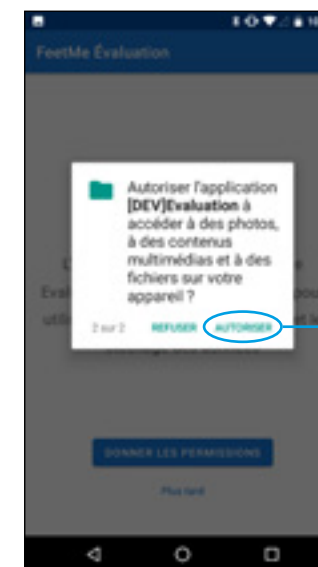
FeetMe Évaluation

Autoriser l'application **[DEV]Evaluation** à accéder à des photos, à des contenus multimédias et à des fichiers sur votre appareil ?

2 sur 2 REFUSER AUTORISER

DONNER LES PERMISSIONS

Plus tard